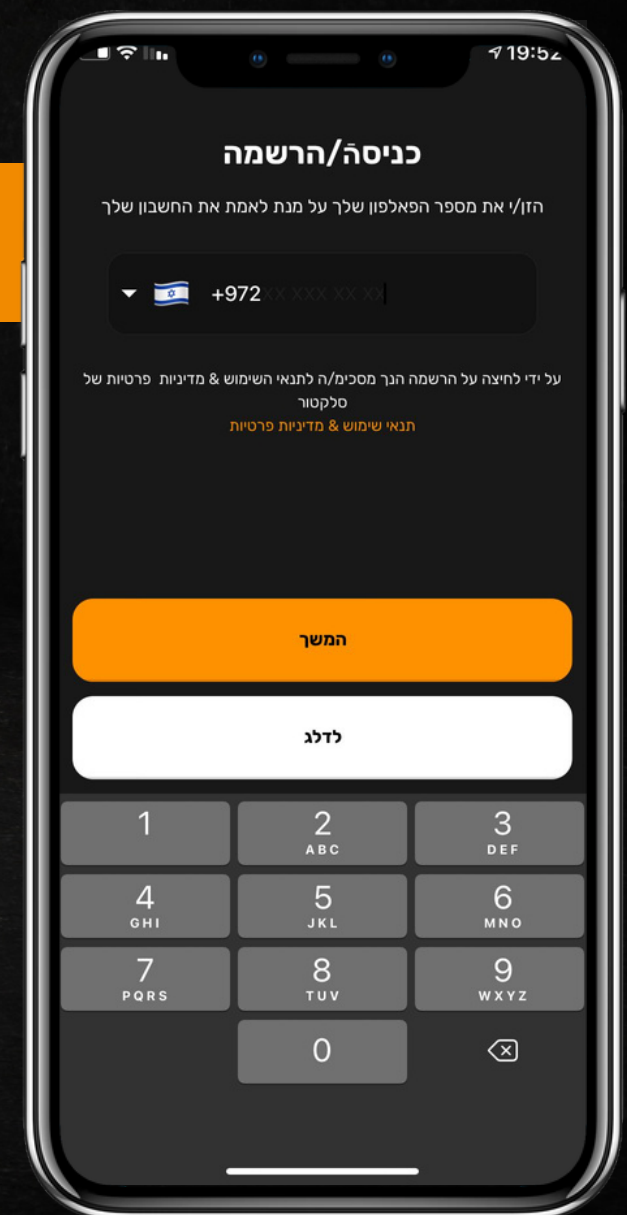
19:52

כניסה/הרשמה

הזן/י את מספר הפאלפון שלך על מנת לאמת את החשבון שלך

+972 XX XXX XX XX

על ידי לחיצה על הרשמה הנך מסכים/ה לתנאי השימוש & מדיניות פרטיות של סלקטור
תנאי שימוש & מדיניות פרטיות

המשך

לדלג

1
2 ABC
3 DEF
4 GHI
5 JKL
6 MNO
7 PQRS
8 TUV
9 WXYZ
0